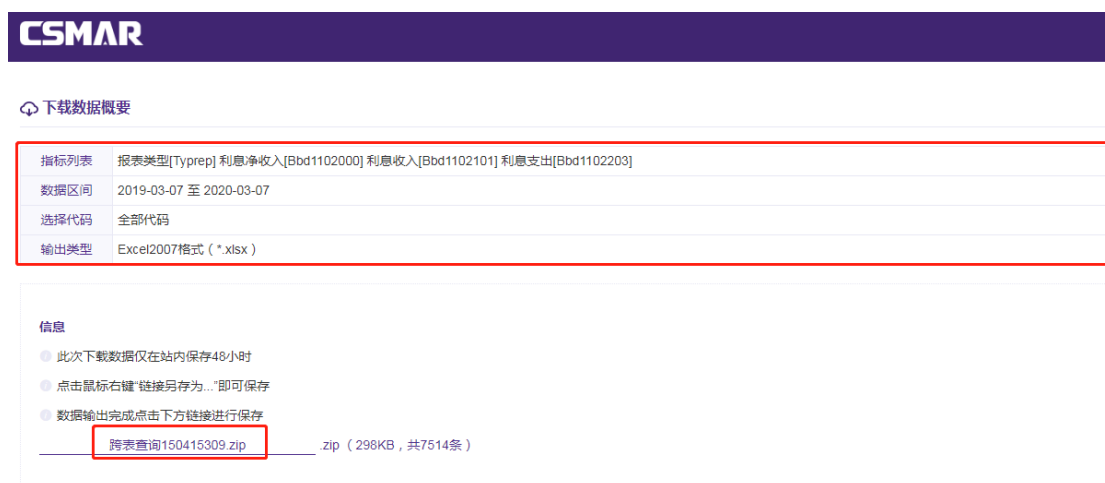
CSMAR

下载数据概要

| 指标列表 | 报表类型[Typrep] 利息净收入[Bbd1102000] 利息收入[Bbd1102101] 利息支出[Bbd1102203] |
|---|---|
| 数据区间 | 2019-03-07 至 2020-03-07 |
| 选择代码 | 全部代码 |
| 输出类型 | Excel2007格式（*.xlsx） |

信息

此次下载数据仅在站内保存48小时

点击鼠标右键"链接另存为..."即可保存

数据输出完成点击下方链接进行保存

跨表查询150415309.zip .zip（298KB，共7514条）